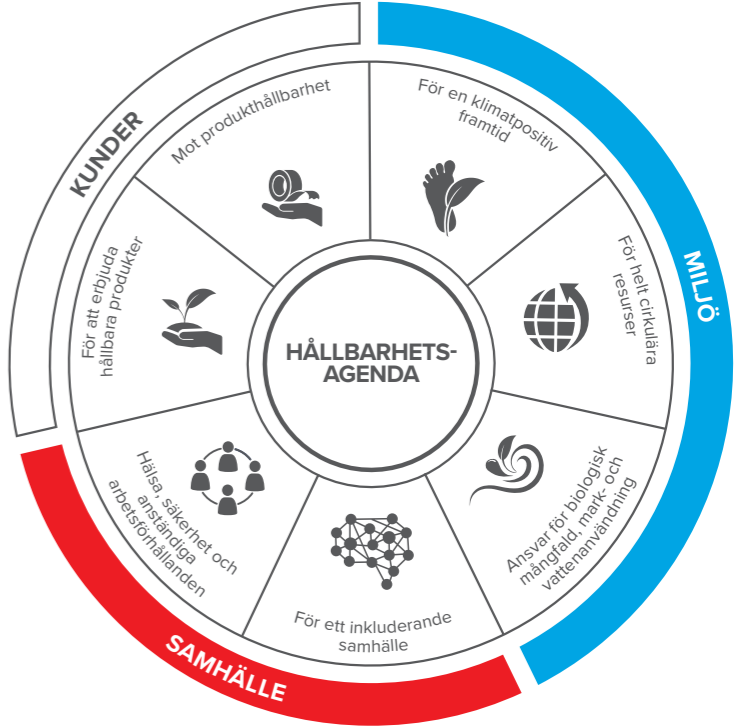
HÅLLBARHETS-AGENDA

KUNDER

Mot produkthållbarhet

För att erbjuda hållbara produkter

MILJÖ

För en klimatpositiv framtid

För helt cirkulära resurser

Ansvar för biologisk mångfald, mark- och vattenanvändning

SAMHÄLLE

För ett inkluderande samhälle

Hälsa, säkerhet och anständiga arbetsförhållanden